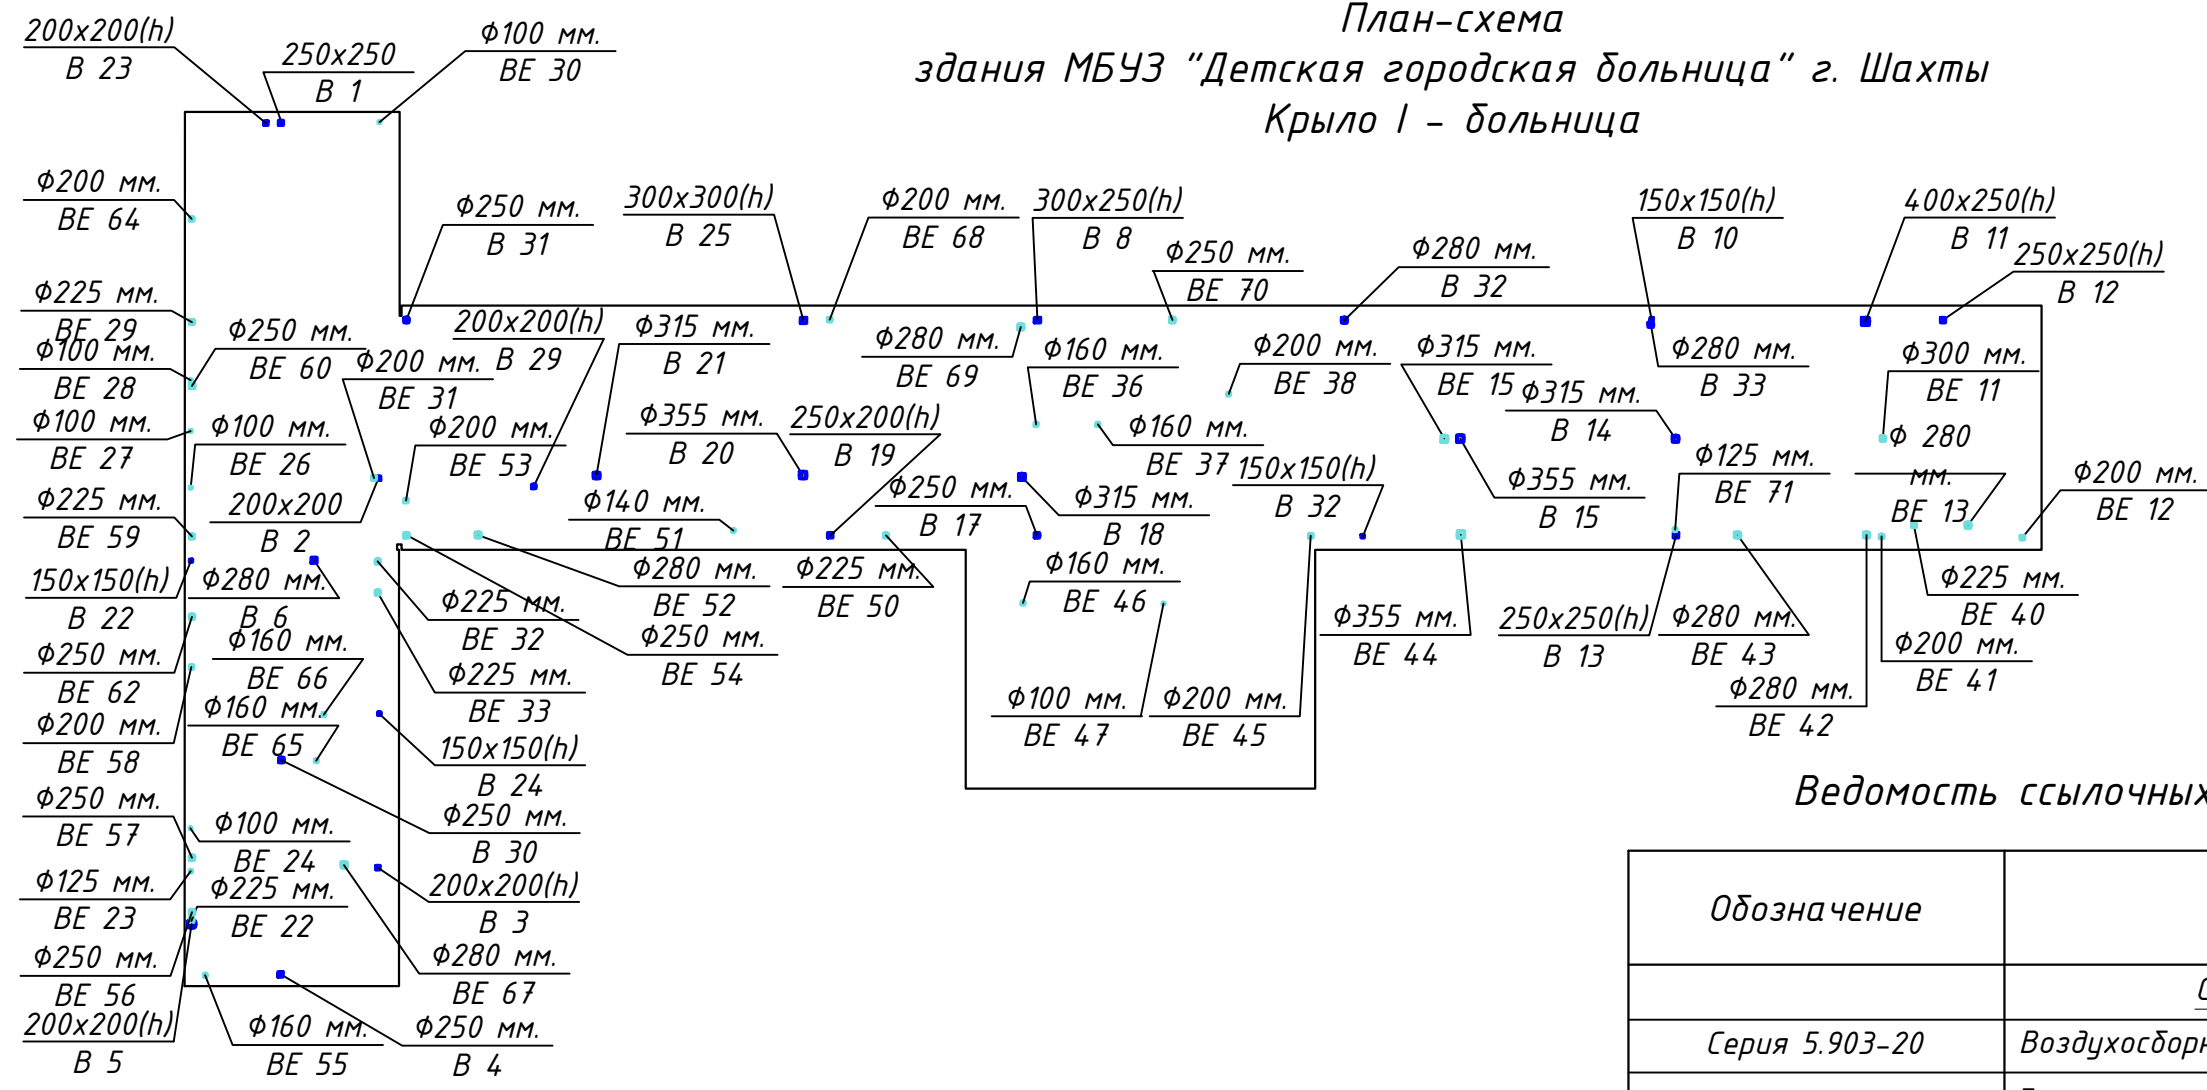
План-схема
здания МБУЗ "Детская городская больница" г. Шахты
Крыло I - больница

200x200(h)
В 23

250x250
В 1

Ф100 мм.
ВЕ 30

Ф200 мм.
ВЕ 64

Ф250 мм.
В 31

300x300(h)
В 25

Ф200 мм.
ВЕ 68

300x250(h)
В 8

Ф250 мм.
ВЕ 70

Ф280 мм.
В 32

150x150(h)
В 10

400x250(h)
В 11

250x250(h)
В 12

Ф225 мм.
ВЕ 29

Ф250 мм.
ВЕ 60

200x200(h)
В 29

Ф315 мм.
В 21

Ф280 мм.
ВЕ 69

Ф160 мм.
ВЕ 36

Ф200 мм.
ВЕ 38

Ф315 мм.
ВЕ 15

Ф280 мм.
В 33

Ф300 мм.
ВЕ 11

Ф100 мм.
ВЕ 28

Ф200 мм.
ВЕ 31

Ф315 мм.
В 14

Ф100 мм.
ВЕ 27

Ф100 мм.
ВЕ 26

Ф200 мм.
ВЕ 53

Ф355 мм.
В 20

250x200(h)
В 19

Ф160 мм.
ВЕ 37

Ф 280 мм.
ВЕ 13

Ф125 мм.
ВЕ 71

Ф225 мм.
ВЕ 59

200x200
В 2

Ф140 мм.
ВЕ 51

Ф250 мм.
В 17

Ф315 мм.
В 18

150x150(h)
В 32

Ф355 мм.
В 15

Ф200 мм.
ВЕ 12

150x150(h)
В 22

Ф280 мм.
В 6

Ф280 мм.
ВЕ 52

Ф225 мм.
ВЕ 50

Ф160 мм.
ВЕ 46

Ф225 мм.
ВЕ 40

Ф225 мм.
ВЕ 32

Ф250 мм.
ВЕ 54

Ф250 мм.
ВЕ 62

Ф160 мм.
ВЕ 66

Ф225 мм.
ВЕ 33

Ф355 мм.
ВЕ 44

250x250(h)
В 13

Ф280 мм.
ВЕ 43

Ф200 мм.
ВЕ 41

Ф200 мм.
ВЕ 58

Ф160 мм.
ВЕ 65

Ф100 мм.
ВЕ 47

Ф200 мм.
ВЕ 45

Ф280 мм.
ВЕ 42

150x150(h)
В 24

Ф250 мм.
ВЕ 57

Ф100 мм.
ВЕ 24

Ф250 мм.
В 30

Ф125 мм.
ВЕ 23

Ф225 мм.
ВЕ 22

200x200(h)
В 3

Ф250 мм.
ВЕ 56

Ф280 мм.
ВЕ 67

200x200(h)
В 5

Ф160 мм.
ВЕ 55

Ф250 мм.
В 4

Ведомость ссылочных

| Обозначение | |
|---|---|
| | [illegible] |
| Серия 5.903-20 | Воздухосборн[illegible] |